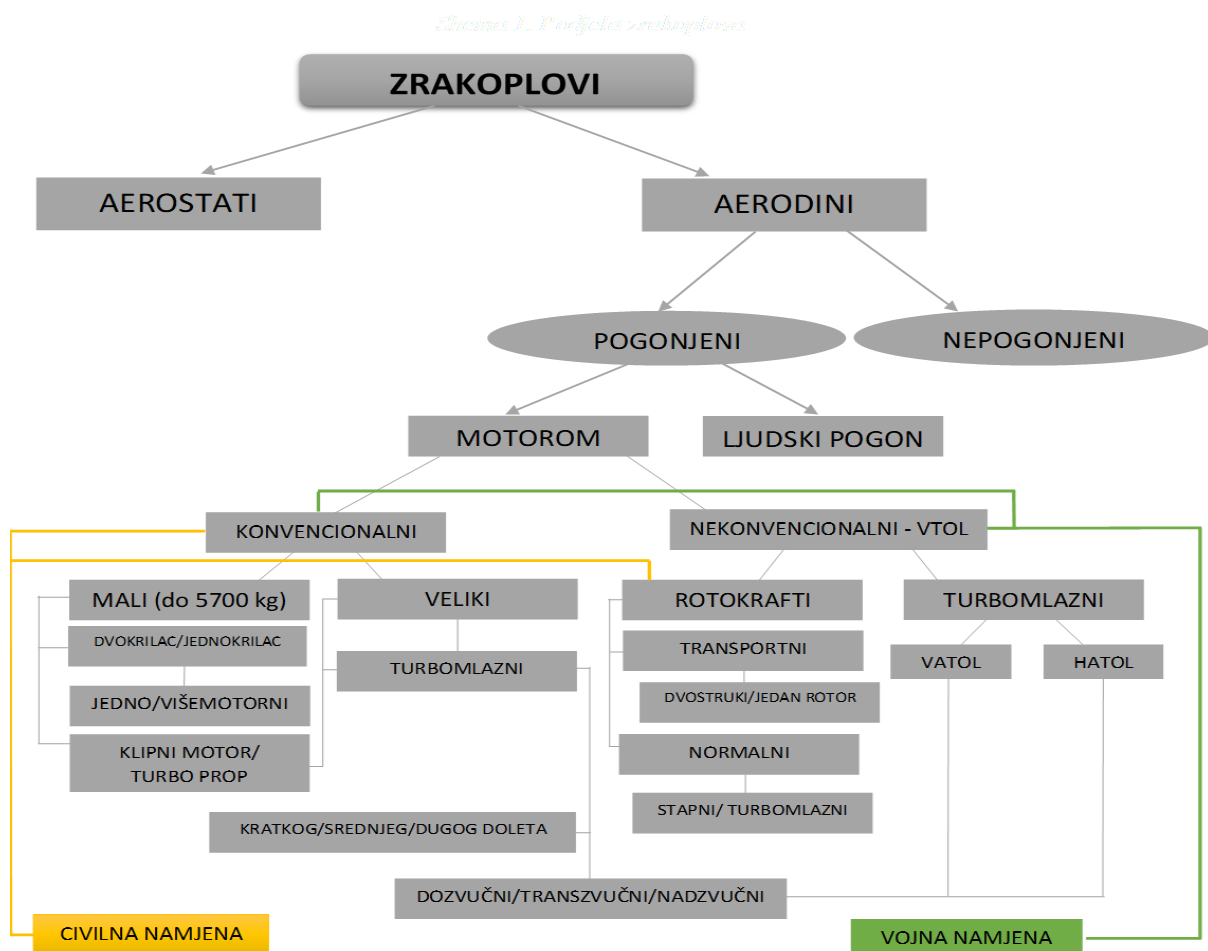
Shema 1. Podjela zrakoplova

ZRAKOPLOVI

AEROSTATI

AERODINI

POGONJENI

NEPOGONJENI

MOTOROM

LJUDSKI POGON

KONVENCIONALNI

NEKONVENCIONALNI - VTOL

MALI (do 5700 kg)

VELIKI

ROTOKRAFTI

TURBOMLAZNI

DVOKRILAC/JEDNOKRILAC

TURBOMLAZNI

TRANSPORTNI

VATOL

HATOL

JEDNO/VIŠEMOTORNI

DVOSTRUKI/JEDAN ROTOR

KLIPNI MOTOR/ TURBO PROP

NORMALNI

STAPNI/ TURBOMLAZNI

KRATKOG/SREDNJEG/DUGOG DOLETA

DOZVUČNI/TRANSZVUČNI/NADZVUČNI

CIVILNA NAMJENA

VOJNA NAMJENA